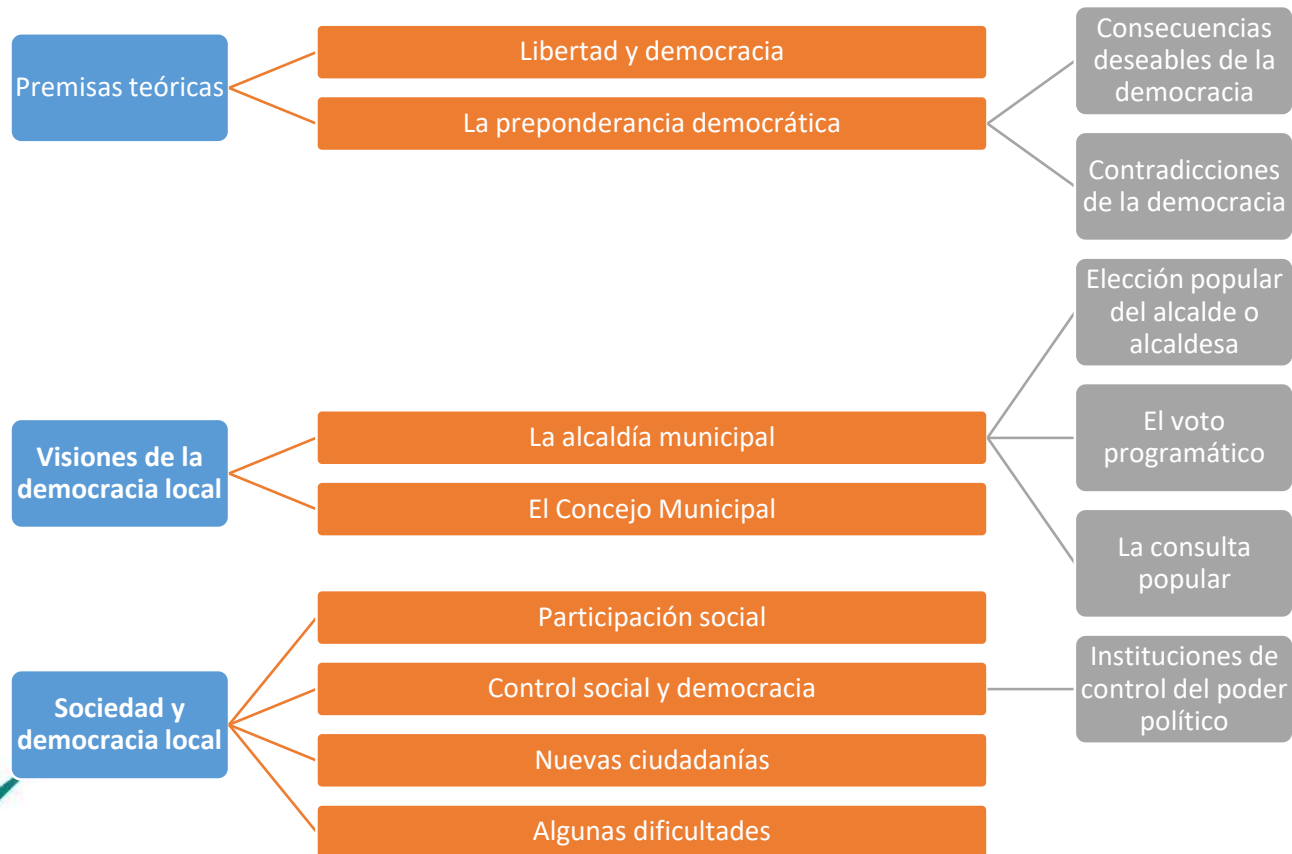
Premisas teóricas

Libertad y democracia

La preponderancia democrática

Consecuencias deseables de la democracia

Contradicciones de la democracia

Visiones de la democracia local

La alcaldía municipal

El Concejo Municipal

Elección popular del alcalde o alcaldesa

El voto programático

La consulta popular

Sociedad y democracia local

Participación social

Control social y democracia

Nuevas ciudadanías

Algunas dificultades

Instituciones de control del poder político